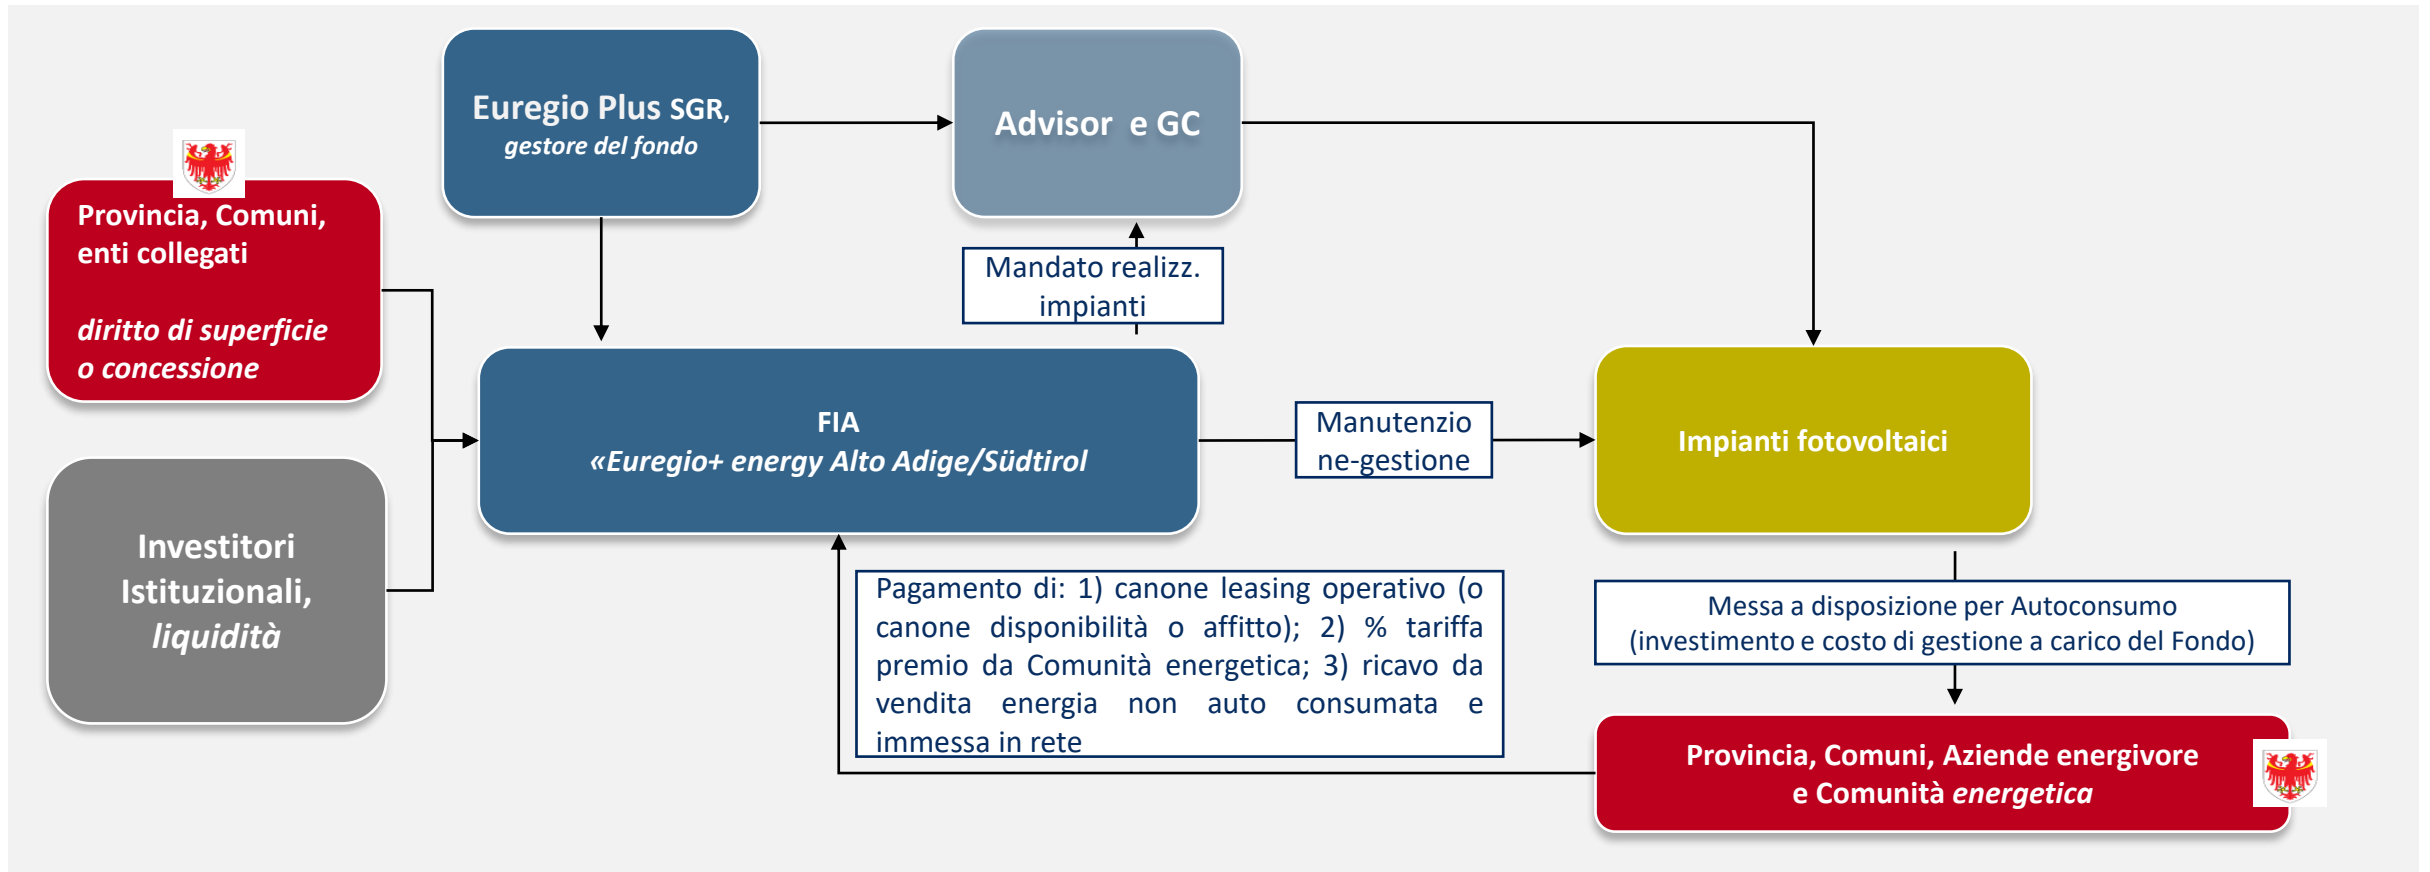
Euregio Plus SGR,
gestore del fondo

Advisor e GC

Provincia, Comuni, enti collegati

diritto di superficie o concessione

Mandato realizz. impianti

FIA
«Euregio+ energy Alto Adige/Südtirol

Manutenzione-gestione

Impianti fotovoltaici

Investitori Istituzionali, liquidità

Pagamento di: 1) canone leasing operativo (o canone disponibilità o affitto); 2) % tariffa premio da Comunità energetica; 3) ricavo da vendita energia non auto consumata e immessa in rete

Messa a disposizione per Autoconsumo (investimento e costo di gestione a carico del Fondo)

Provincia, Comuni, Aziende energivore e Comunità energetica